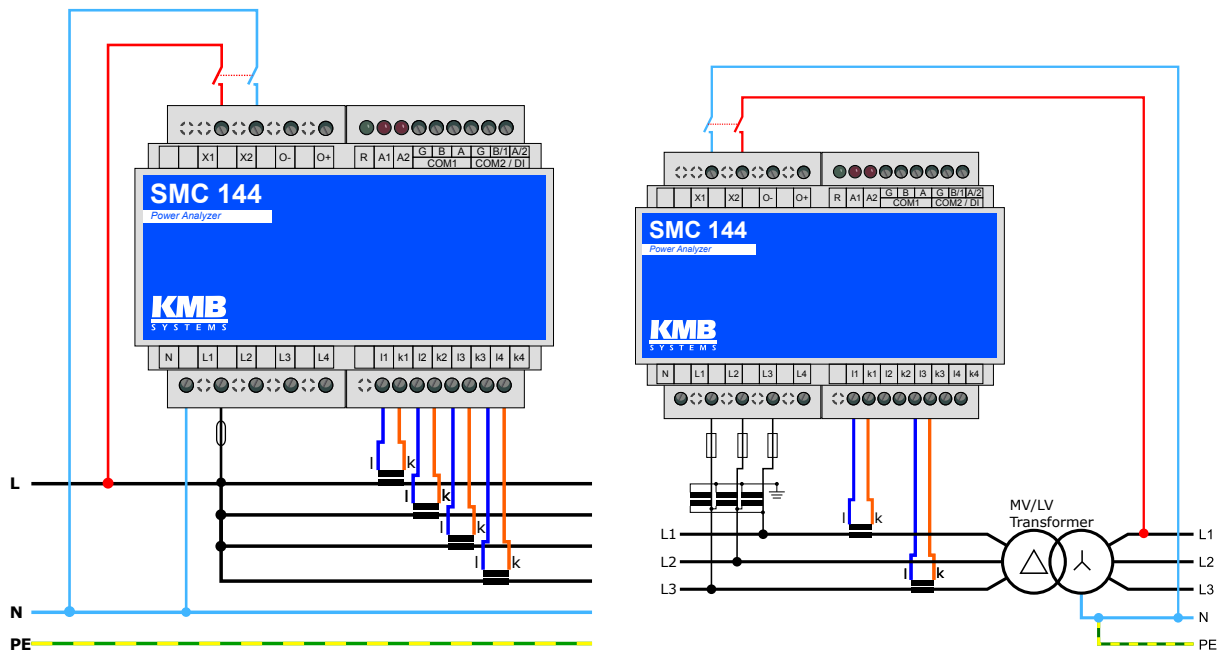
X1 X2 O- O+ R A1 A2 G B A G B/1 A/2
COM1 COM2 / DI

SMC 144
Power Analyzer

KMB
SYSTEMS

N L1 L2 L3 L4 I1 k1 I2 k2 I3 k3 I4 k4

l k
l k
l k
l k

L
N
PE

X1 X2 O- O+ R A1 A2 G B A G B/1 A/2
COM1 COM2 / DI

SMC 144
Power Analyzer

KMB
SYSTEMS

N L1 L2 L3 L4 I1 k1 I2 k2 I3 k3 I4 k4

l k
l k

MV/LV
Transformer

L1
L2
L3

L1
L2
L3
N
PE